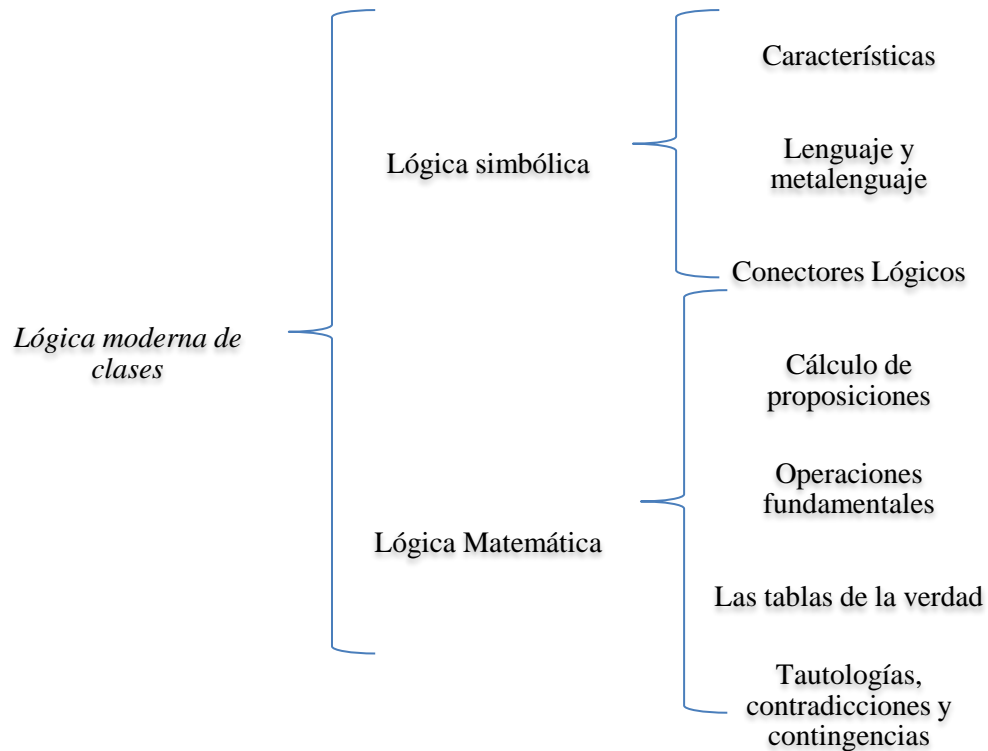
Lógica moderna de clases

Lógica simbólica

Características

Lenguaje y metalenguaje

Conectores Lógicos

Lógica Matemática

Cálculo de proposiciones

Operaciones fundamentales

Las tablas de la verdad

Tautologías, contradicciones y contingencias